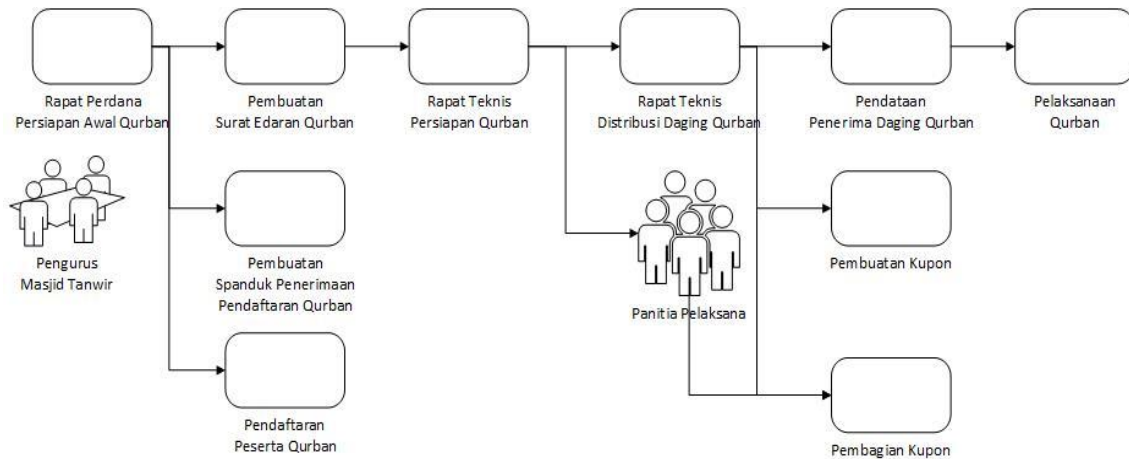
Rapat Perdana
Persiapan Awal Qurban

Pembuatan
Surat Edaran Qurban

Rapat Teknis
Persiapan Qurban

Rapat Teknis
Distribusi Daging Qurban

Pendataan
Penerima Daging Qurban

Pelaksanaan
Qurban

Pengurus
Masjid Tanwir

Pembuatan
Spanduk Penerimaan
Pendaftaran Qurban

Panitia Pelaksana

Pembuatan Kupon

Pendaftaran
Peserta Qurban

Pembagian Kupon